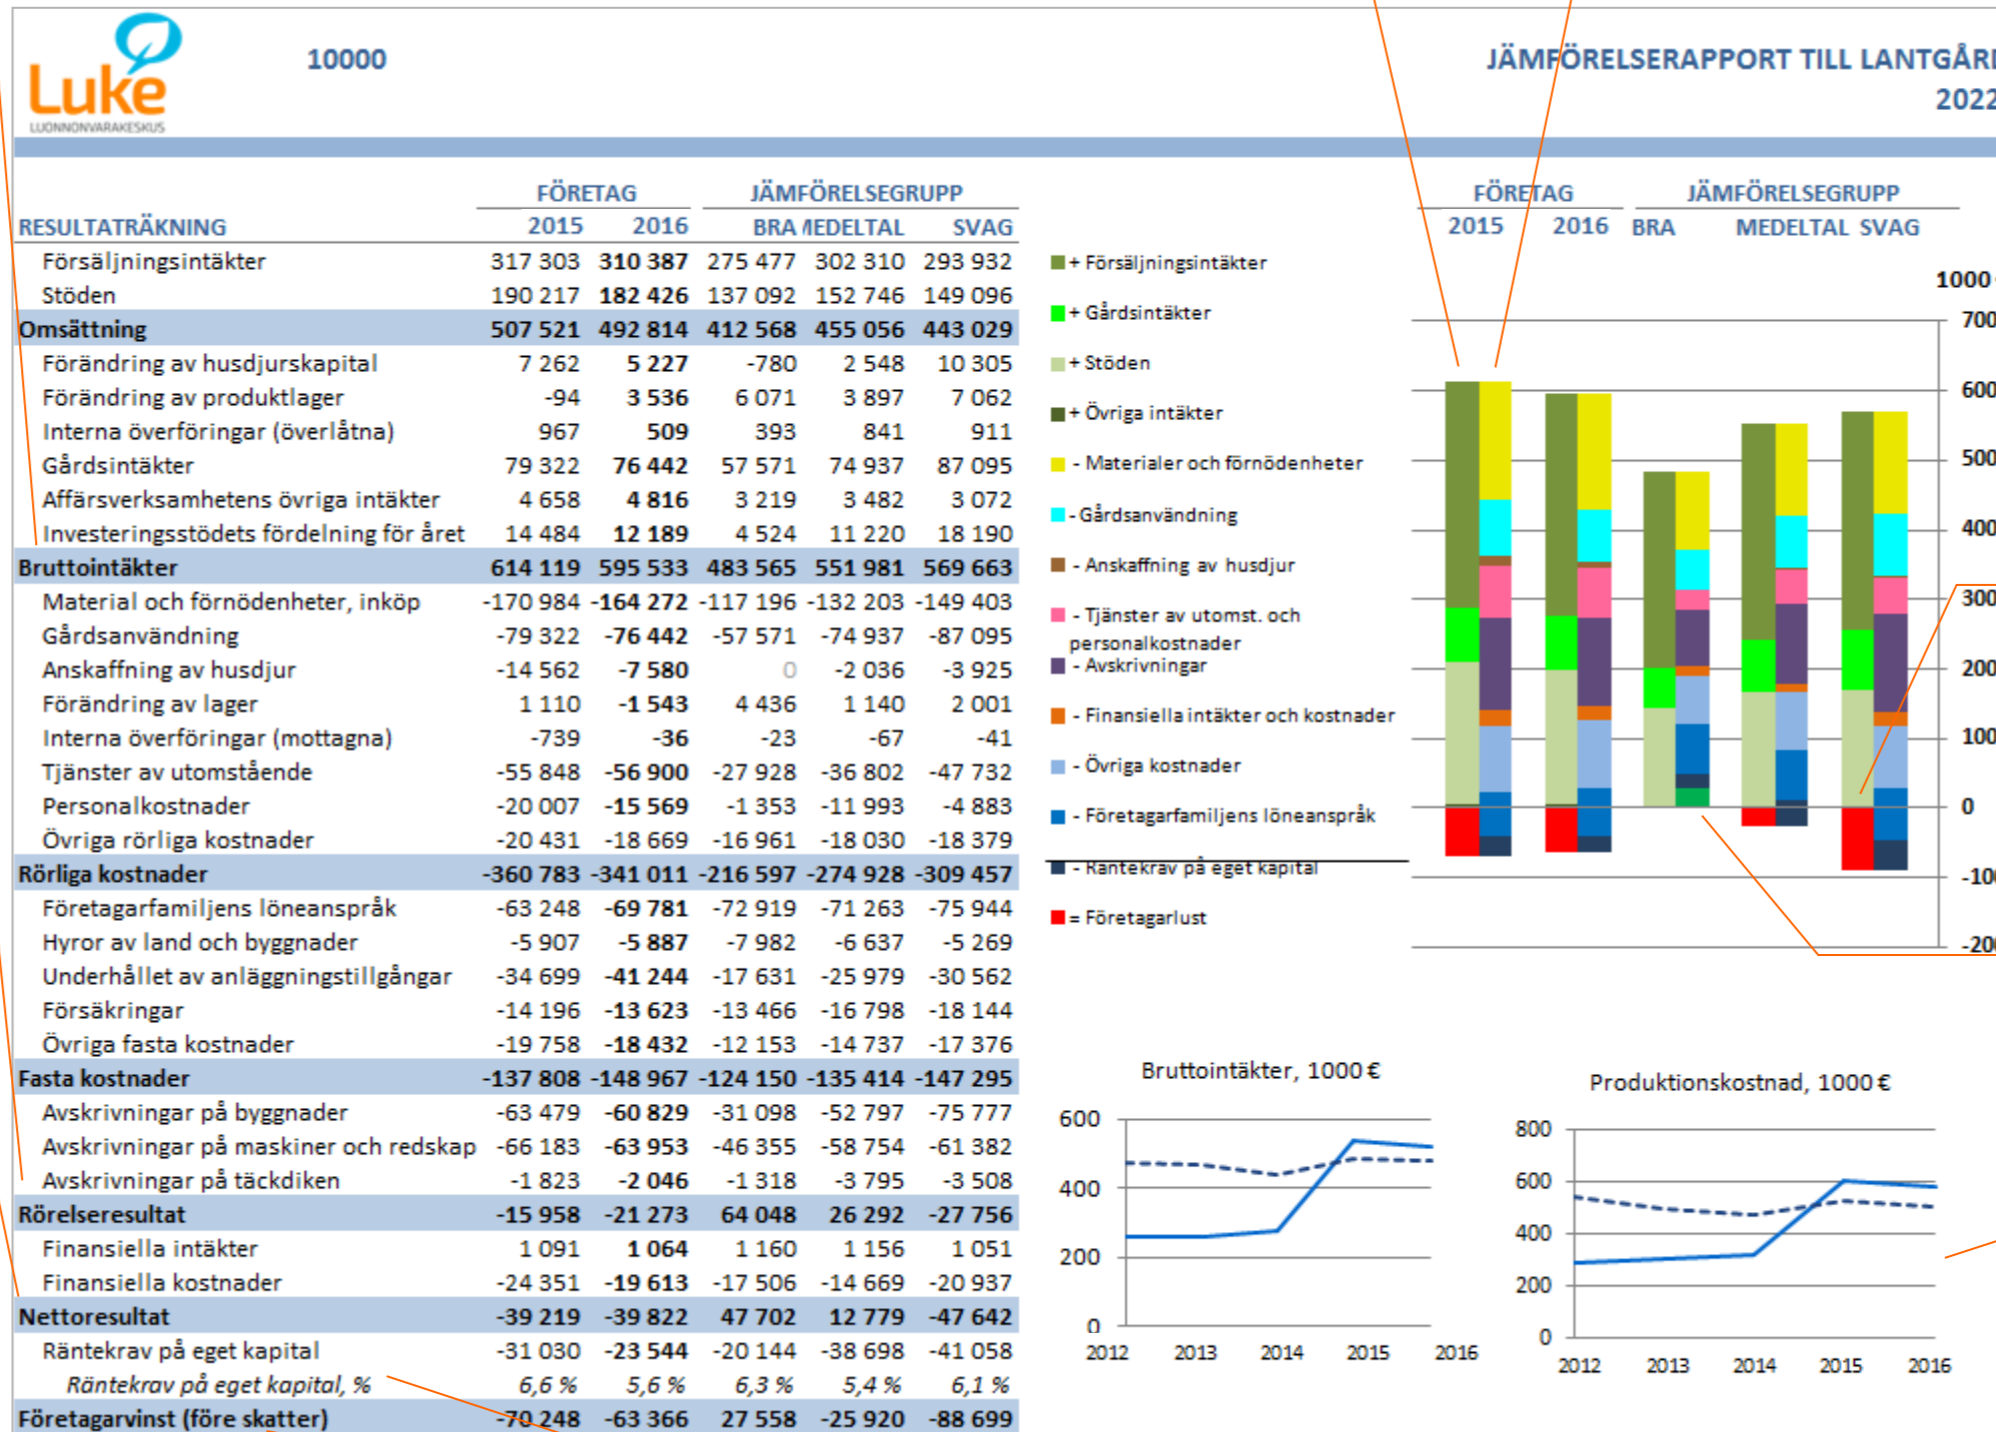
Luke
LUONNONVARAKESKUS

10000

JÄMFÖRELSERAPPORT TILL LANTGÅR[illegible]
2022

| RESULTATRÄKNING | FÖRETAG 2015 | FÖRETAG 2016 | JÄMFÖRELSEGRUPP BRA | JÄMFÖRELSEGRUPP MEDELTAL | JÄMFÖRELSEGRUPP SVAG |
|---|---|---|---|---|---|
| Försäljningsintäkter | 317 303 | 310 387 | 275 477 | 302 310 | 293 932 |
| Stöden | 190 217 | 182 426 | 137 092 | 152 746 | 149 096 |
| Omsättning | 507 521 | 492 814 | 412 568 | 455 056 | 443 029 |
| Förändring av husdjurskapital | 7 262 | 5 227 | -780 | 2 548 | 10 305 |
| Förändring av produktlager | -94 | 3 536 | 6 071 | 3 897 | 7 062 |
| Interna överföringar (överlåtna) | 967 | 509 | 393 | 841 | 911 |
| Gårdsintäkter | 79 322 | 76 442 | 57 571 | 74 937 | 87 095 |
| Affärsverksamhetens övriga intäkter | 4 658 | 4 816 | 3 219 | 3 482 | 3 072 |
| Investeringsstödets fördelning för året | 14 484 | 12 189 | 4 524 | 11 220 | 18 190 |
| Bruttointäkter | 614 119 | 595 533 | 483 565 | 551 981 | 569 663 |
| Material och förnödenheter, inköp | -170 984 | -164 272 | -117 196 | -132 203 | -149 403 |
| Gårdsanvändning | -79 322 | -76 442 | -57 571 | -74 937 | -87 095 |
| Anskaffning av husdjur | -14 562 | -7 580 | 0 | -2 036 | -3 925 |
| Förändring av lager | 1 110 | -1 543 | 4 436 | 1 140 | 2 001 |
| Interna överföringar (mottagna) | -739 | -36 | -23 | -67 | -41 |
| Tjänster av utomstående | -55 848 | -56 900 | -27 928 | -36 802 | -47 732 |
| Personalkostnader | -20 007 | -15 569 | -1 353 | -11 993 | -4 883 |
| Övriga rörliga kostnader | -20 431 | -18 669 | -16 961 | -18 030 | -18 379 |
| Rörliga kostnader | -360 783 | -341 011 | -216 597 | -274 928 | -309 457 |
| Företagarfamiljens löneanspråk | -63 248 | -69 781 | -72 919 | -71 263 | -75 944 |
| Hyror av land och byggnader | -5 907 | -5 887 | -7 982 | -6 637 | -5 269 |
| Underhållet av anläggningstillgångar | -34 699 | -41 244 | -17 631 | -25 979 | -30 562 |
| Försäkringar | -14 196 | -13 623 | -13 466 | -16 798 | -18 144 |
| Övriga fasta kostnader | -19 758 | -18 432 | -12 153 | -14 737 | -17 376 |
| Fasta kostnader | -137 808 | -148 967 | -124 150 | -135 414 | -147 295 |
| Avskrivningar på byggnader | -63 479 | -60 829 | -31 098 | -52 797 | -75 777 |
| Avskrivningar på maskiner och redskap | -66 183 | -63 953 | -46 355 | -58 754 | -61 382 |
| Avskrivningar på täckdiken | -1 823 | -2 046 | -1 318 | -3 795 | -3 508 |
| Rörelseresultat | -15 958 | -21 273 | 64 048 | 26 292 | -27 756 |
| Finansiella intäkter | 1 091 | 1 064 | 1 160 | 1 156 | 1 051 |
| Finansiella kostnader | -24 351 | -19 613 | -17 506 | -14 669 | -20 937 |
| Nettoresultat | -39 219 | -39 822 | 47 702 | 12 779 | -47 642 |
| Räntekrav på eget kapital | -31 030 | -23 544 | -20 144 | -38 698 | -41 058 |
| Räntekrav på eget kapital, % | 6,6 % | 5,6 % | 6,3 % | 5,4 % | 6,1 % |
| Företagarvinst (före skatter) | -70 248 | -63 366 | 27 558 | -25 920 | -88 699 |

+ Försäljningsintäkter
+ Gårdsintäkter
+ Stöden
+ Övriga intäkter
- Materialer och förnödenheter
- Gårdsanvändning
- Anskaffning av husdjur
- Tjänster av utomst. och personalkostnader
- Avskrivningar
- Finansiella intäkter och kostnader
- Övriga kostnader
- Företagarfamiljens löneanspråk
- Räntekrav på eget kapital
= Företagarlust

FÖRETAG 2015 2016 JÄMFÖRELSEGRUPP BRA MEDELTAL SVAG
1000
700
600
500
400
300
200
100
0
-10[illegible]
-20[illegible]

Bruttointäkter, 1000 €
600
400
200
0
2012 2013 2014 2015 2016

Produktionskostnad, 1000 €
800
600
400
200
0
2012 2013 2014 2015 2016